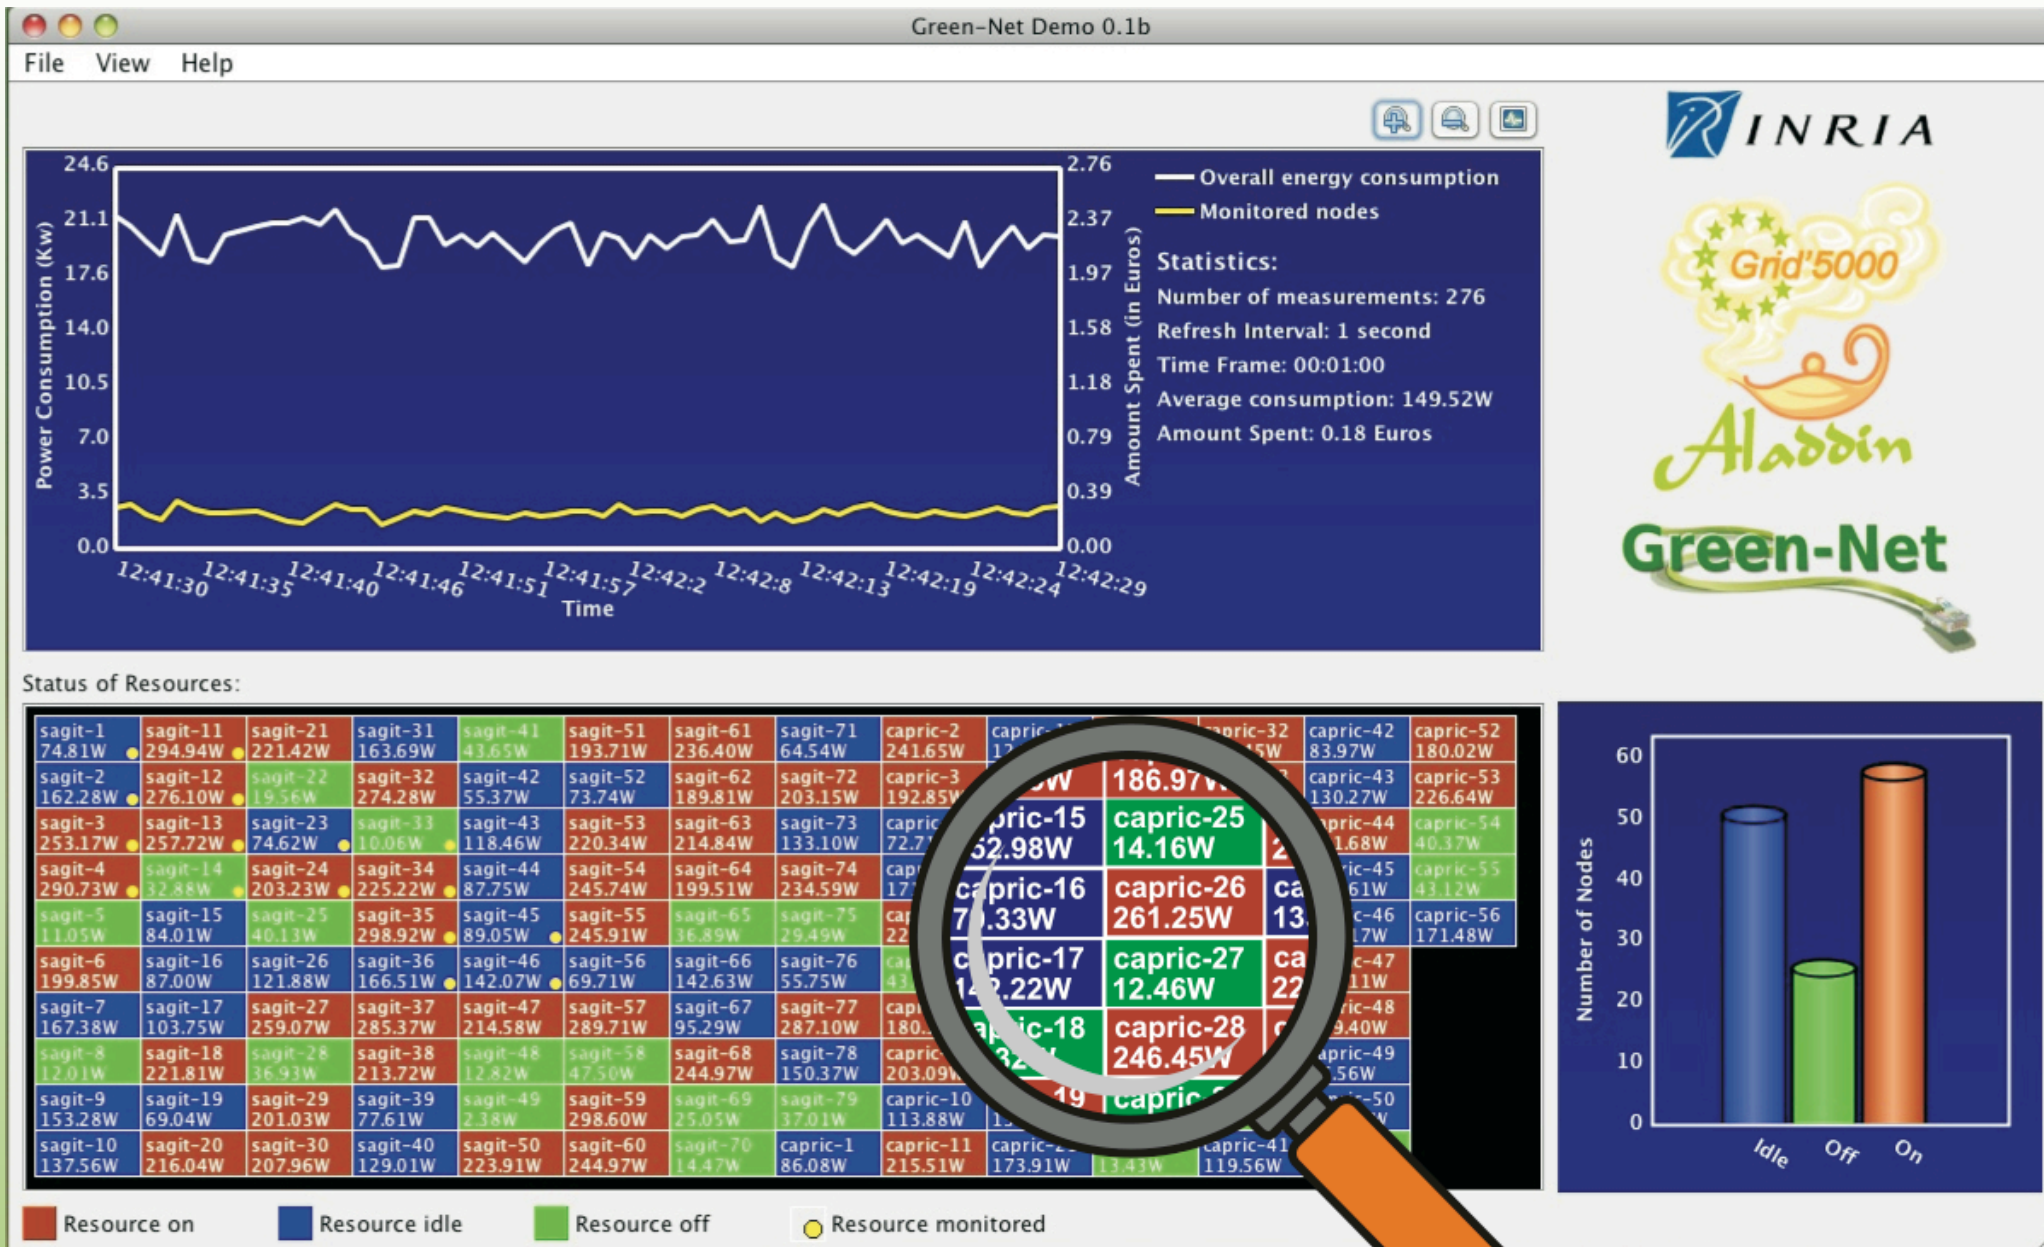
Green-Net Demo 0.1b

File View Help

INRIA

Grid'5000

Aladdin

Green-Net

24.6
21.1
17.6
14.0
10.5
7.0
3.5
0.0

Power Consumption (Kw)

2.76
2.37
1.97
1.58
1.18
0.79
0.39
0.00

Amount Spent (in Euros)

12:41:30 12:41:35 12:41:40 12:41:46 12:41:51 12:41:57 12:42:2 12:42:8 12:42:13 12:42:19 12:42:24 12:42:29

Time

Overall energy consumption
Monitored nodes

Statistics:
Number of measurements: 276
Refresh Interval: 1 second
Time Frame: 00:01:00
Average consumption: 149.52W
Amount Spent: 0.18 Euros

Status of Resources:

| | | | | | | | | | | | | | |
|---|---|---|---|---|---|---|---|---|---|---|---|---|---|
| sagit-1 74.81W | sagit-11 294.94W | sagit-21 221.42W | sagit-31 163.69W | sagit-41 43.65W | sagit-51 193.71W | sagit-61 236.40W | sagit-71 64.54W | capric-2 241.65W | capric-1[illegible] 12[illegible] | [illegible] | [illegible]pric-32 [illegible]5W | capric-42 83.97W | capric-52 180.02W |
| sagit-2 162.28W | sagit-12 276.10W | sagit-22 19.56W | sagit-32 274.28W | sagit-42 55.37W | sagit-52 73.74W | sagit-62 189.81W | sagit-72 203.15W | capric-3 192.85W | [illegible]W | 186.97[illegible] | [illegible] | capric-43 130.27W | capric-53 226.64W |
| sagit-3 253.17W | sagit-13 257.72W | sagit-23 74.62W | sagit-33 10.06W | sagit-43 118.46W | sagit-53 220.34W | sagit-63 214.84W | sagit-73 133.10W | capric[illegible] 72.7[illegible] | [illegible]pric-15 52.98W | capric-25 14.16W | 2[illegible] | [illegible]pric-44 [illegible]1.68W | capric-54 40.37W |
| sagit-4 290.73W | sagit-14 32.88W | sagit-24 203.23W | sagit-34 225.22W | sagit-44 87.75W | sagit-54 245.74W | sagit-64 199.51W | sagit-74 234.59W | cap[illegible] 17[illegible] | capric-16 7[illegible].33W | capric-26 261.25W | ca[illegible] 13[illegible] | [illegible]ic-45 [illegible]61W | capric-55 43.12W |
| sagit-5 11.05W | sagit-15 84.01W | sagit-25 40.13W | sagit-35 298.92W | sagit-45 89.05W | sagit-55 245.91W | sagit-65 36.89W | sagit-75 29.49W | ca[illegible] 22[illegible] | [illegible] | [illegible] | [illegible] | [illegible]c-46 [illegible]7W | capric-56 171.48W |
| sagit-6 199.85W | sagit-16 87.00W | sagit-26 121.88W | sagit-36 166.51W | sagit-46 142.07W | sagit-56 69.71W | sagit-66 142.63W | sagit-76 55.75W | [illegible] 43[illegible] | c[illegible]pric-17 14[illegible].22W | capric-27 12.46W | ca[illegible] 22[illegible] | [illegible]c-47 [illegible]11W | |
| sagit-7 167.38W | sagit-17 103.75W | sagit-27 259.07W | sagit-37 285.37W | sagit-47 214.58W | sagit-57 289.71W | sagit-67 95.29W | sagit-77 287.10W | cap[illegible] 180.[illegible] | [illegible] | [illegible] | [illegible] | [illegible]c-48 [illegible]9.40W | |
| sagit-8 12.01W | sagit-18 221.81W | sagit-28 36.93W | sagit-38 213.72W | sagit-48 12.82W | sagit-58 47.50W | sagit-68 244.97W | sagit-78 150.37W | capric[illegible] 203.09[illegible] | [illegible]ic-18 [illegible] | capric-28 246.45W | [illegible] | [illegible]pric-49 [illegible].56W | |
| sagit-9 153.28W | sagit-19 69.04W | sagit-29 201.03W | sagit-39 77.61W | sagit-49 2.38W | sagit-59 298.60W | sagit-69 25.05W | sagit-79 37.01W | capric-10 113.88W | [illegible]19 | capric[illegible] | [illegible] | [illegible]c-50 | |
| sagit-10 137.56W | sagit-20 216.04W | sagit-30 207.96W | sagit-40 129.01W | sagit-50 223.91W | sagit-60 244.97W | sagit-70 14.47W | capric-1 86.08W | capric-11 215.51W | capric-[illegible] 173.91W | 13.43W | capric-41 119.56W | | |

60
50
40
30
20
10
0

Number of Nodes

Idle Off On

Resource on
Resource idle
Resource off
Resource monitored